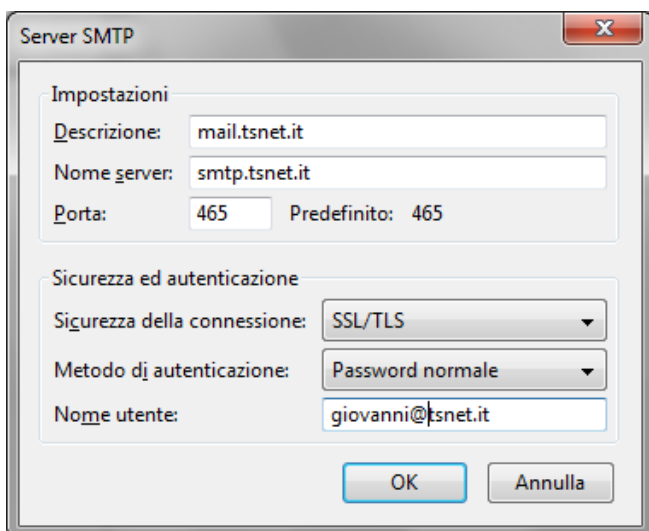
Server SMTP

Impostazioni

Descrizione: mail.tsnet.it

Nome server: smtp.tsnet.it

Porta: 465 Predefinito: 465

Sicurezza ed autenticazione

Sicurezza della connessione: SSL/TLS

Metodo di autenticazione: Password normale

Nome utente: giovanni@tsnet.it

OK

Annulla